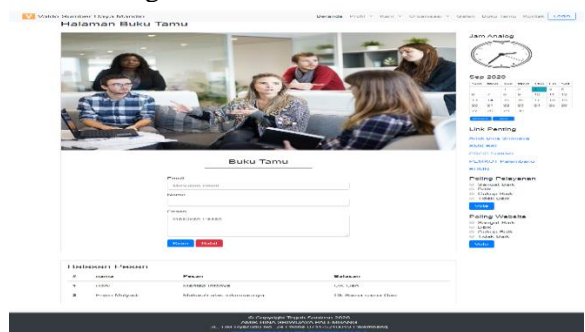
Waktu Hamdan Raya Mandiri

Beranda Profil Kami Direktori Galeri Buku Tamu Kontak Login

Halaman Buku Tamu

Buku Tamu

Email

Nama

Pesan

Kirim Batal

Jam Analog

Sep 2020

Link Penting

Polling Pelayanan
Sangat Baik
Baik
Cukup Baik
Tidak Baik

Vote

Polling Website
Sangat Baik
Baik
Cukup Baik
Tidak Baik

Vote

Daftar Pesan

| # | Nama | Pesan | Balasan |
|---|---|---|---|
| 1 | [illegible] | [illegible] | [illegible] |
| 2 | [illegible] | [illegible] | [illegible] |

© Copyright Tugas Cosmin 2020
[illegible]
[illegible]